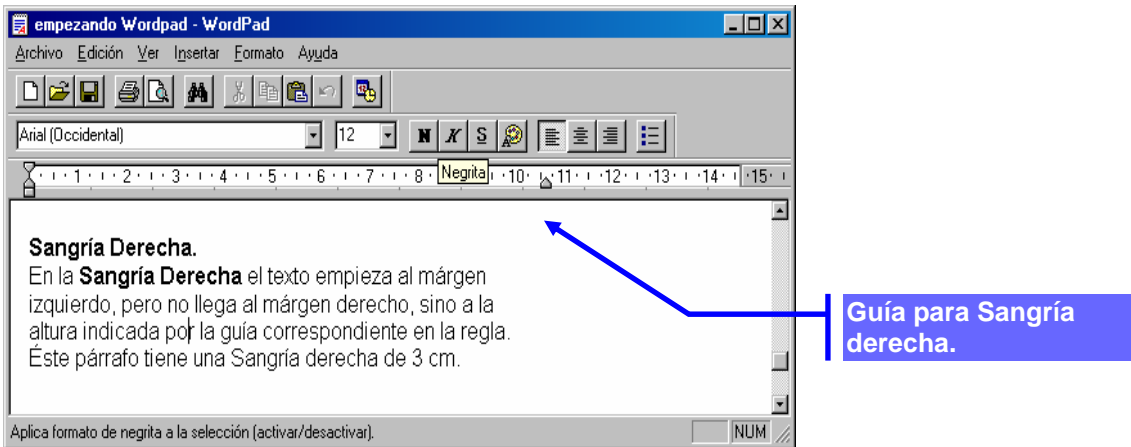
empezando Wordpad - WordPad

Archivo Edición Ver Insertar Formato Ayuda

Arial (Occidental) 12 N K S

1 · 2 · 3 · 4 · 5 · 6 · 7 · 8 · Negrita · 10 · 11 · 12 · 13 · 14 · 15

Sangría Derecha.
En la **Sangría Derecha** el texto empieza al márgen izquierdo, pero no llega al márgen derecho, sino a la altura indicada por la guía correspondiente en la regla. Éste párrafo tiene una Sangría derecha de 3 cm.

Guía para Sangría derecha.

Aplica formato de negrita a la selección (activar/desactivar).

NUM